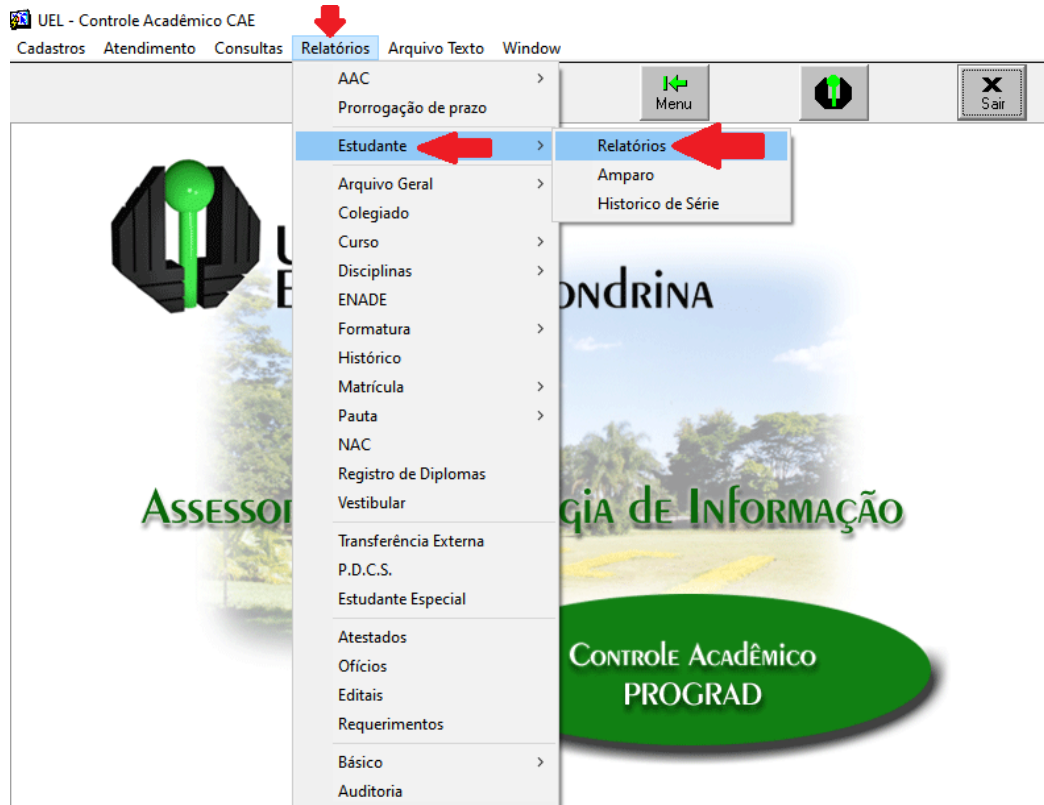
UEL - Controle Acadêmico CAE

Cadastros Atendimento Consultas Relatórios Arquivo Texto Window

Menu

Sair

AAC
Prorrogação de prazo
Estudante
Arquivo Geral
Colegiado
Curso
Disciplinas
ENADE
Formatura
Histórico
Matrícula
Pauta
NAC
Registro de Diplomas
Vestibular
Transferência Externa
P.D.C.S.
Estudante Especial
Atestados
Ofícios
Editais
Requerimentos
Básico
Auditoria

Relatórios
Amparo
Historico de Série

U
E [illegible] ONDRINA

ASSESSO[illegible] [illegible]GIA DE INFORMAÇÃO

CONTROLE ACADÊMICO
PROGRAD